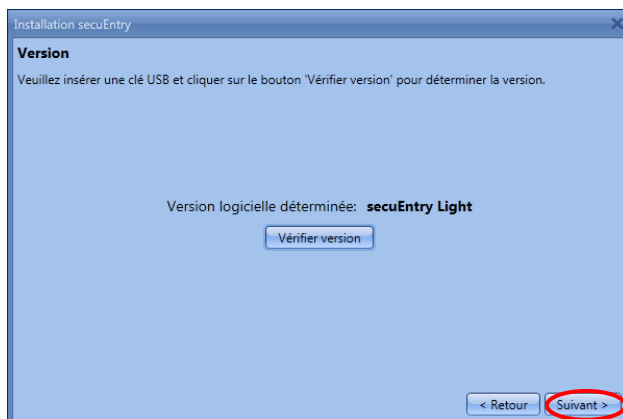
Installation secuEntry

Version

Veuillez insérer une clé USB et cliquer sur le bouton 'Vérifier version' pour déterminer la version.

Version logicielle déterminée: secuEntry Light

Vérifier version

< Retour

Suivant >